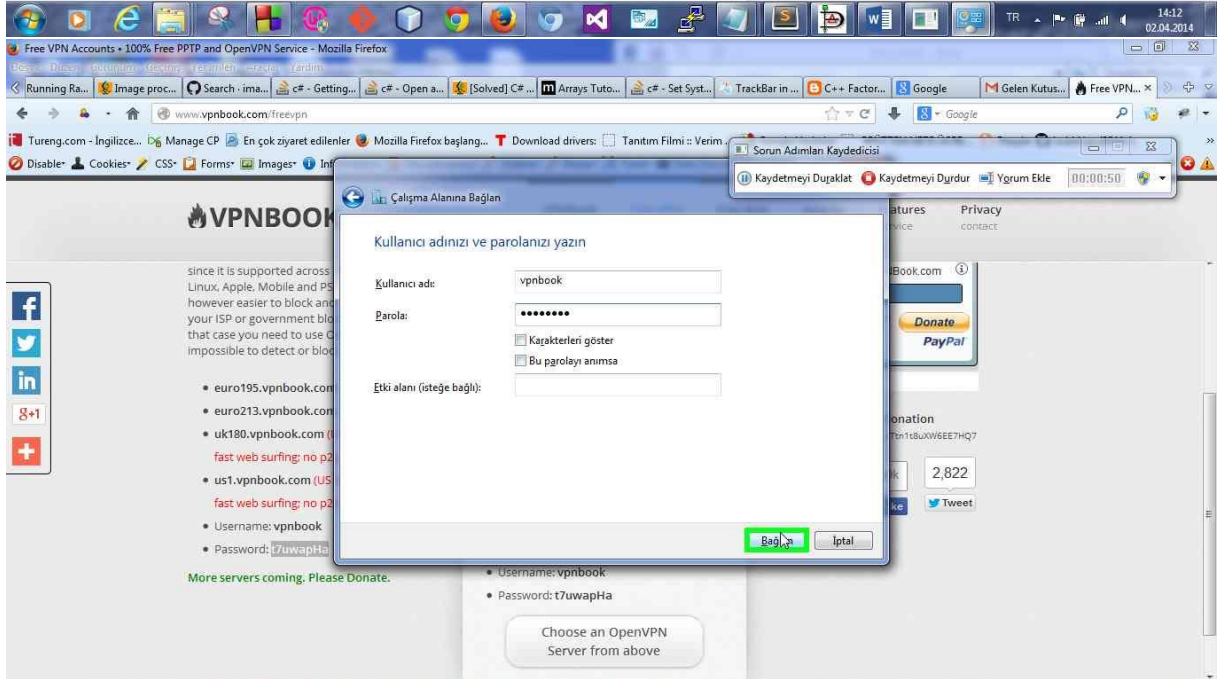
TR 14:12 02.04.2014

Free VPN Accounts • 100% Free PPTP and OpenVPN Service - Mozilla Firefox

Running Ra... | Image proc... | Search - ima... | c# - Getting... | c# - Open a... | [Solved] C# ... | Arrays Tuto... | c# - Set Syst... | TrackBar in ... | C++ Factor... | Google | Gelen Kutus... | Free VPN... ×

www.vpnbook.com/freevpn

Google

Tureng.com - İngilizce... Manage CP En çok ziyaret edilenler Mozilla Firefox başlang... Download drivers: Tanıtım Filmi :: Verim ...

Disable Cookies CSS Forms Images Inf

Sorun Adımları Kaydedicisi

Kaydetmeyi Duraklat Kaydetmeyi Durdur Yorum Ekle 00:00:50

VPNBOOK

atures Privacy
vice contact

since it is supported across Linux, Apple, Mobile and PS however easier to block and your ISP or government blo that case you need to use O impossible to detect or bloc

• euro195.vpnbook.com
• euro213.vpnbook.com
• uk180.vpnbook.com (
fast web surfing: no p2
• us1.vpnbook.com (US
fast web surfing: no p2
• Username: vpnbook
• Password: t7uwapHa

More servers coming. Please Donate.

Book.com

Donate
PayPal

onation
Ttn1t8uXW6EE7HQ7

2,822

Tweet

• Username: vpnbook
• Password: t7uwapHa

Choose an OpenVPN Server from above

Çalışma Alanına Bağlan

Kullanıcı adınızı ve parolanızı yazın

Kullanıcı adı: vpnbook

Parola: ••••••••

Karakterleri göster

Bu parolayı anımsa

Etki alanı (isteğe bağlı):

Bağlan İptal